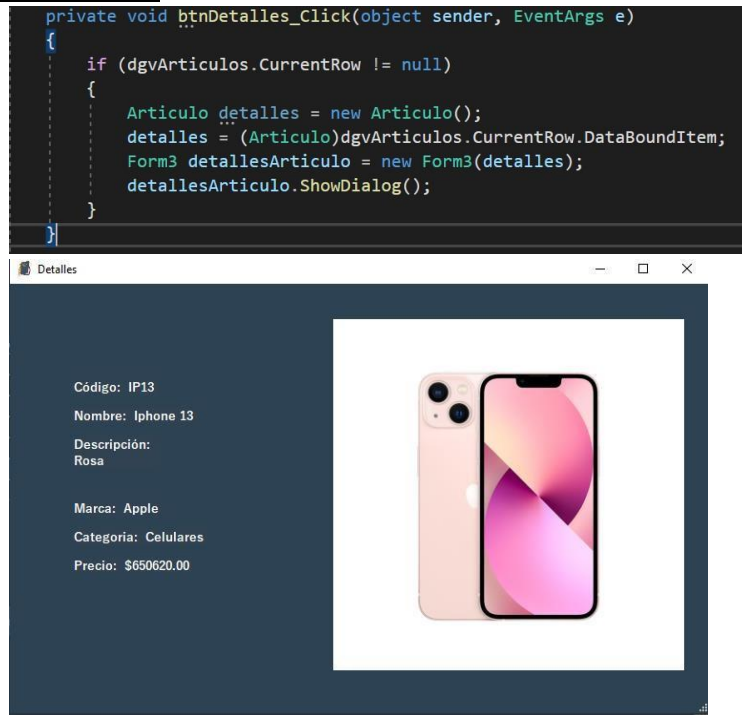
private void btnDetalles_Click(object sender, EventArgs e)
{
    if (dgvArticulos.CurrentRow != null)
    {
        Articulo detalles = new Articulo();
        detalles = (Articulo)dgvArticulos.CurrentRow.DataBoundItem;
        Form3 detallesArticulo = new Form3(detalles);
        detallesArticulo.ShowDialog();
    }
}

Detalles

Código: IP13

Nombre: Iphone 13

Descripción:
Rosa

Marca: Apple

Categoria: Celulares

Precio: $650620.00